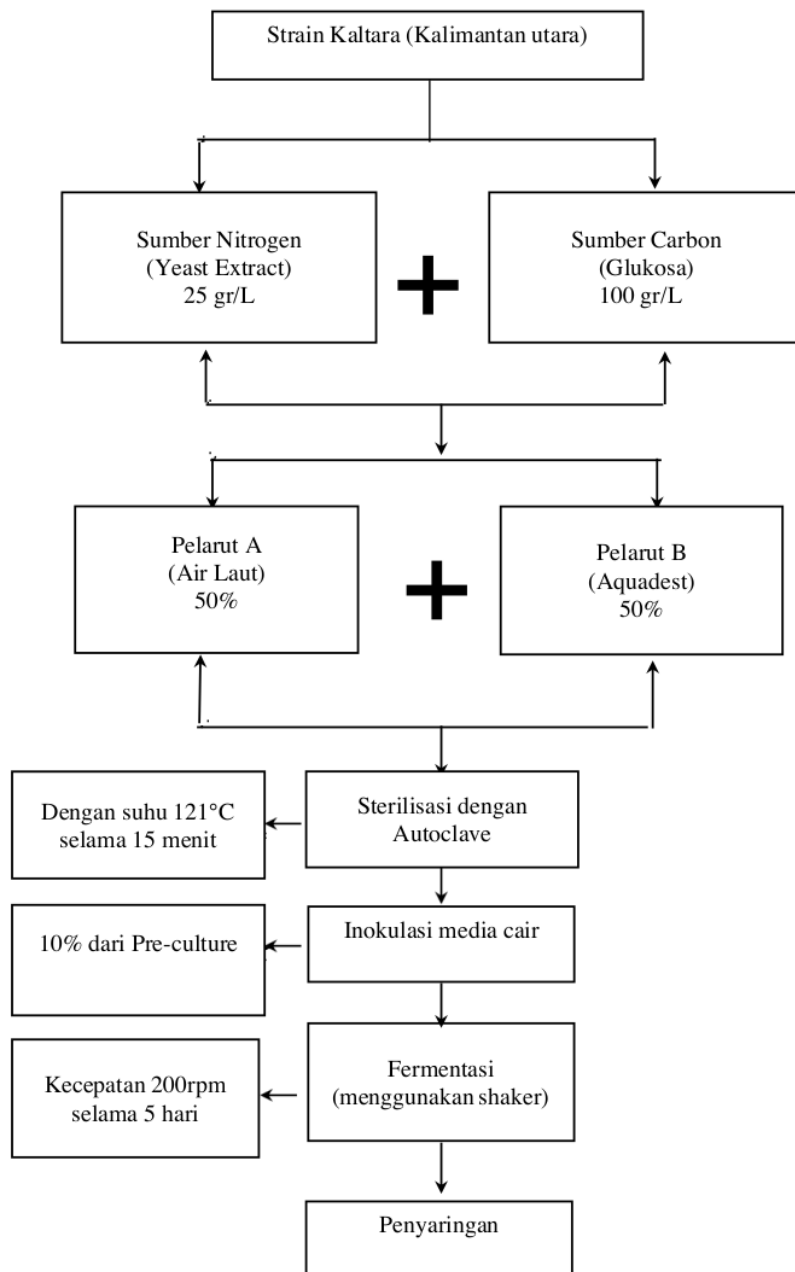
Strain Kaltara (Kalimantan utara)

Sumber Nitrogen
(Yeast Extract)
25 gr/L

+

Sumber Carbon
(Glukosa)
100 gr/L

Pelarut A
(Air Laut)
50%

+

Pelarut B
(Aquadest)
50%

Dengan suhu 121°C
selama 15 menit

Sterilisasi dengan
Autoclave

10% dari Pre-culture

Inokulasi media cair

Kecepatan 200rpm
selama 5 hari

Fermentasi
(menggunakan shaker)

Penyaringan